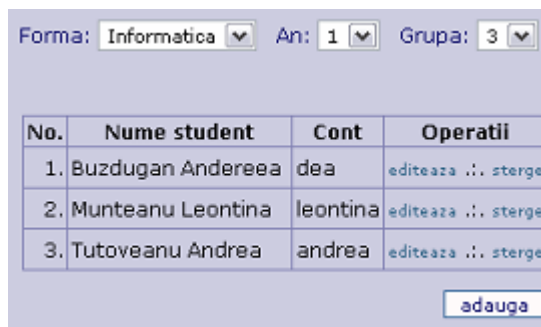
Forma: Informatica An: 1 Grupa: 3

| No. | Nume student | Cont | Operatii |
|---|---|---|---|
| 1. | Buzdugan Andereea | dea | editeaza .:. sterge |
| 2. | Munteanu Leontina | leontina | editeaza .:. sterge |
| 3. | Tutoveanu Andrea | andrea | editeaza .:. sterge |

adauga